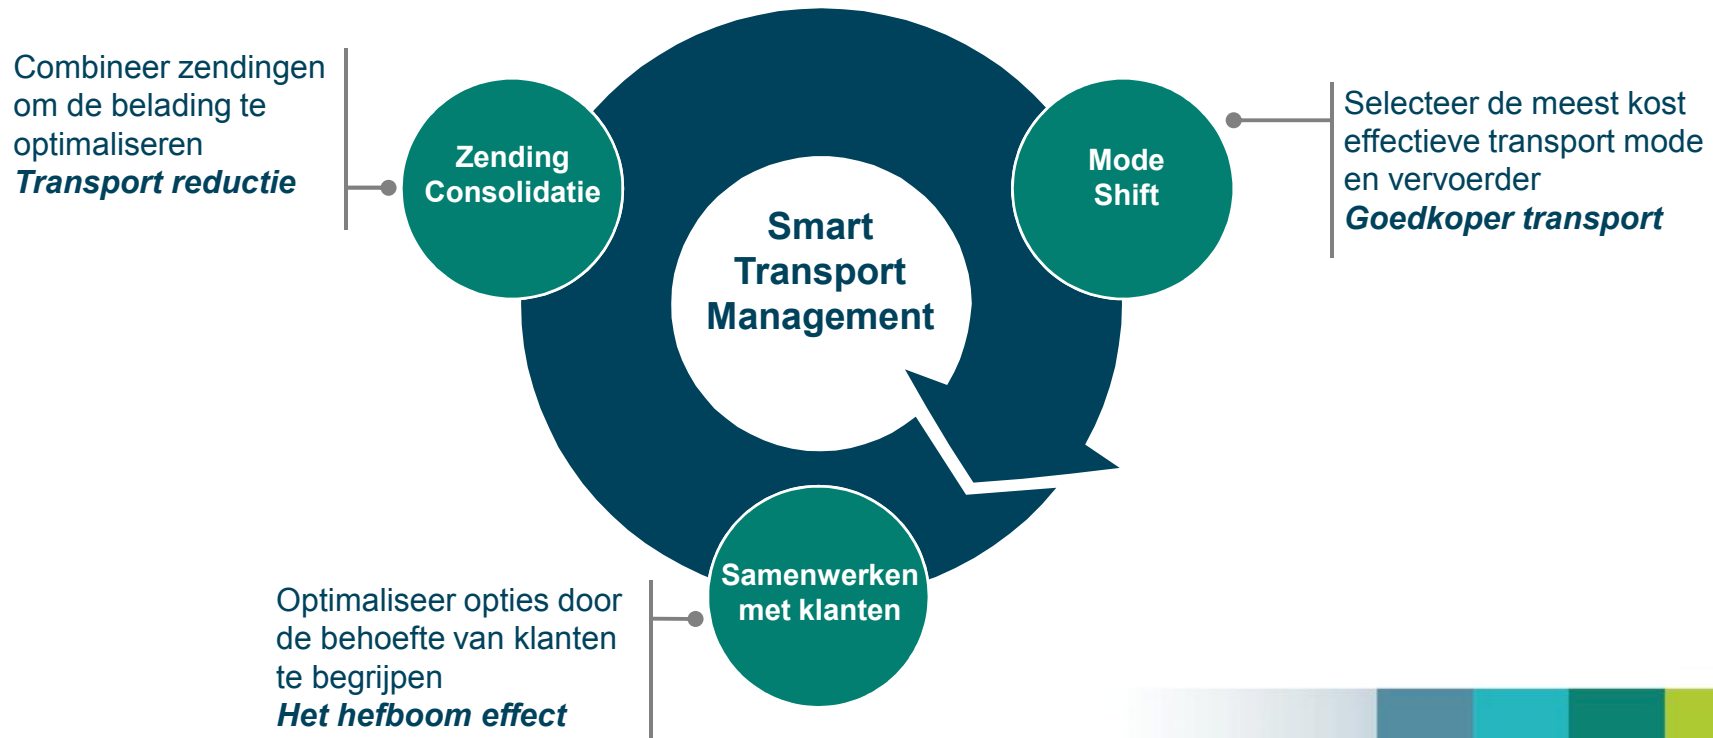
Combineer zendingen om de belading te optimaliseren
*Transport reductie*

Zending Consolidatie

Smart Transport Management

Mode Shift

Selecteer de meest kost effectieve transport mode en vervoerder
*Goedkoper transport*

Samenwerken met klanten

Optimaliseer opties door de behoefte van klanten te begrijpen
*Het hefboom effect*